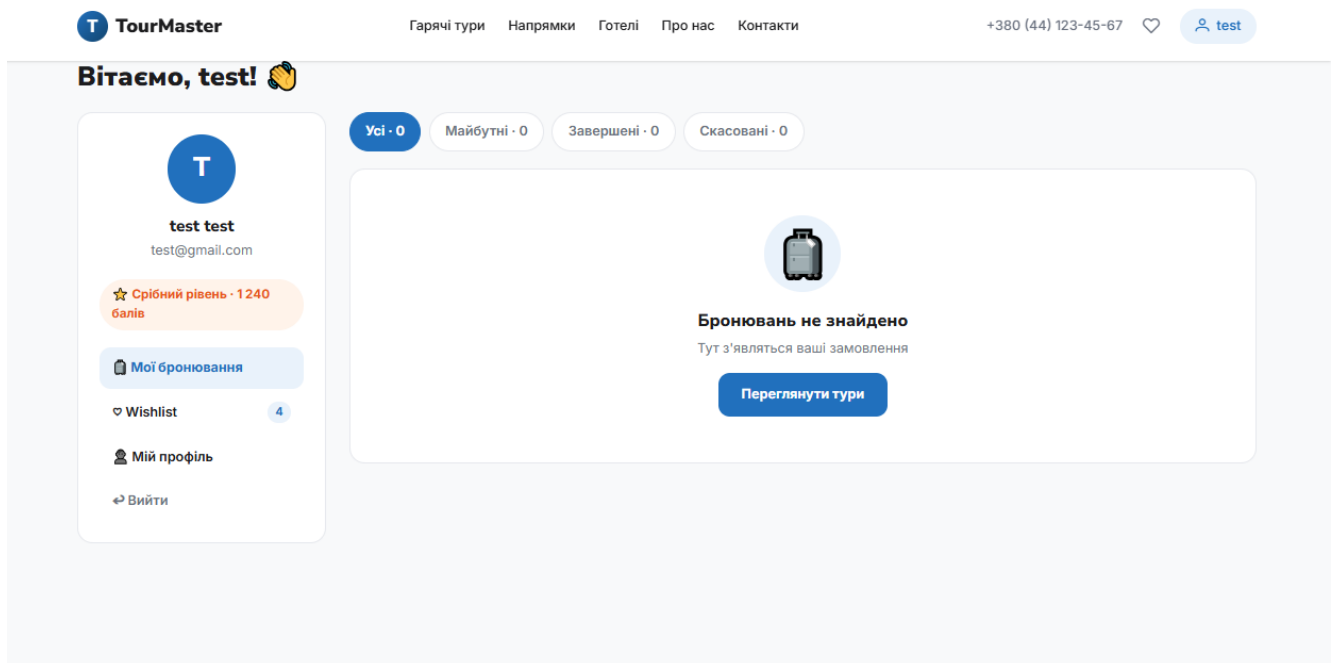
T TourMaster

Гарячі тури Напрямки Готелі Про нас Контакти

+380 (44) 123-45-67 test

Вітаємо, test! 👋

T

test test

test@gmail.com

Срібний рівень · 1 240 балів

Мої бронювання

Wishlist 4

Мій профіль

Вийти

Усі · 0 Майбутні · 0 Завершені · 0 Скасовані · 0

Бронювань не знайдено

Тут з'являться ваші замовлення

Переглянути тури